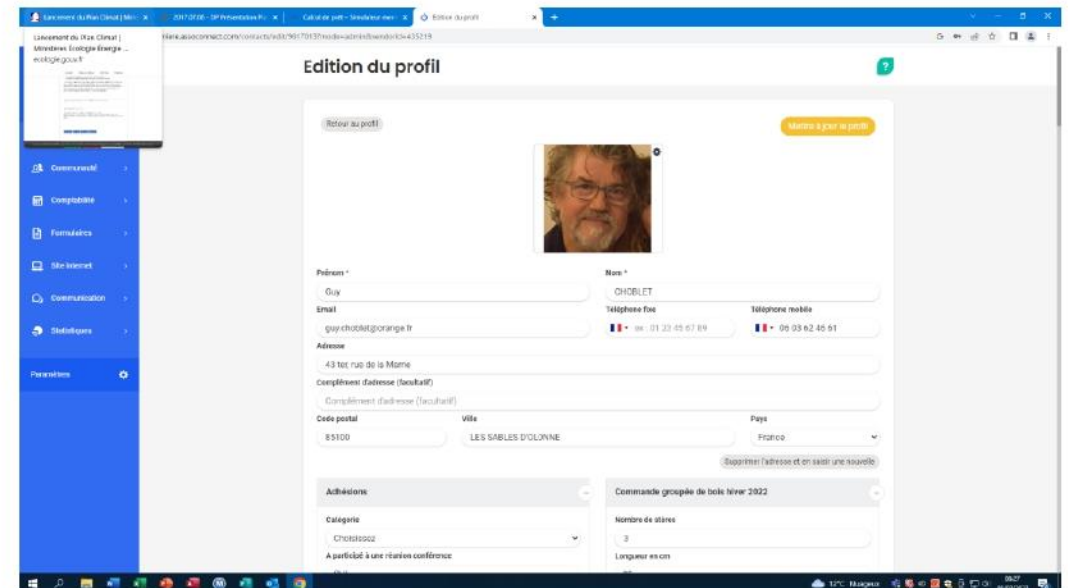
Lancement du Plan Climat | Mini ×
20170700 - DP Présentation Pl ×
Calcul de prêt – Simulateur men ×
Edition du profil ×

Lancement du Plan Climat | Ministères Écologie Énergie ...
ecologie.gouv.fr

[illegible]assoconnect.com/contacts/edit/90170137mode=admin&vendorId=435219

Edition du profil

Communauté
Comptabilité
Formulaires
Site internet
Communication
Statistiques
Paramètres

Retour au profil
Mettre à jour le profil

Prénom *
Guy
Nom *
CHOBLET
Email
guy.choblet@orange.fr
Téléphone fixe
ex : 01 23 45 67 89
Téléphone mobile
06 03 62 46 61
Adresse
43 ter, rue de la Marne
Complément d'adresse (facultatif)
Complément d'adresse (facultatif)
Code postal
85100
Ville
LES SABLES D'OLONNE
Pays
France
Supprimer l'adresse et en saisir une nouvelle

Adhésions
Catégorie
Choisissez
A participé à une réunion conférence

Commande groupée de bois hiver 2022
Nombre de stères
3
Longueur en cm

12°C Nuageux
09:27